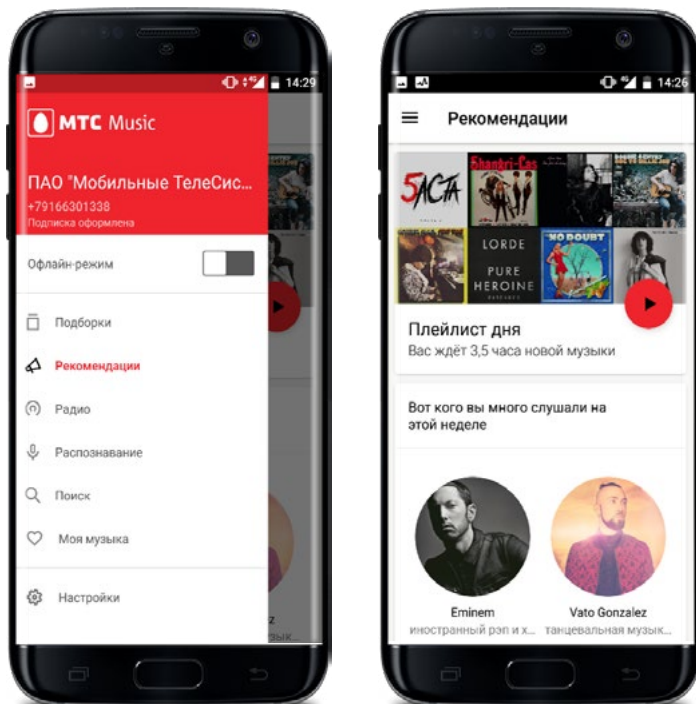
14:29

МТС Music

ПАО "Мобильные ТелеСис...
+79166301338
Подписка оформлена

Офлайн-режим

Подборки

Рекомендации

Радио

Распознавание

Поиск

Моя музыка

Настройки

14:26

Рекомендации

5ACTA
Shangri-Las
LORDE
PURE HEROINE
NO DOUBT

Плейлист дня
Вас ждёт 3,5 часа новой музыки

Вот кого вы много слушали на этой неделе

Eminem
иностранный рэп и х...

Vato Gonzalez
танцевальная музык...